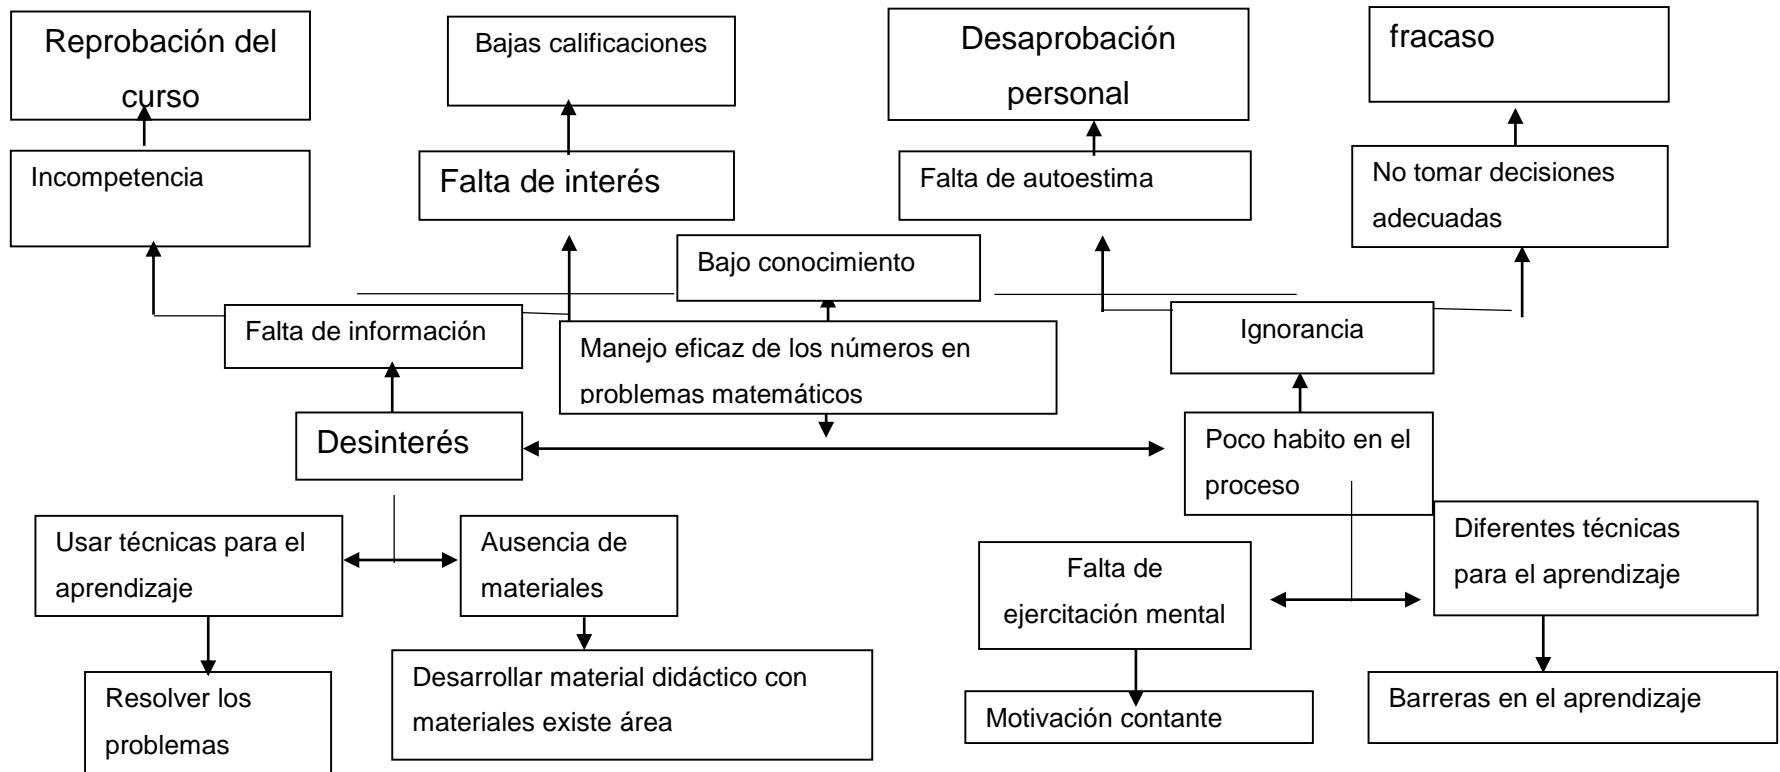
Reprobación del curso

Bajas calificaciones

Desaprobación personal

fracaso

Incompetencia

Falta de interés

Falta de autoestima

No tomar decisiones adecuadas

Bajo conocimiento

Falta de información

Manejo eficaz de los números en problemas matemáticos

Ignorancia

Desinterés

Poco habito en el proceso

Usar técnicas para el aprendizaje

Ausencia de materiales

Falta de ejercitación mental

Diferentes técnicas para el aprendizaje

Resolver los problemas

Desarrollar material didáctico con materiales existe área

Motivación contante

Barreras en el aprendizaje